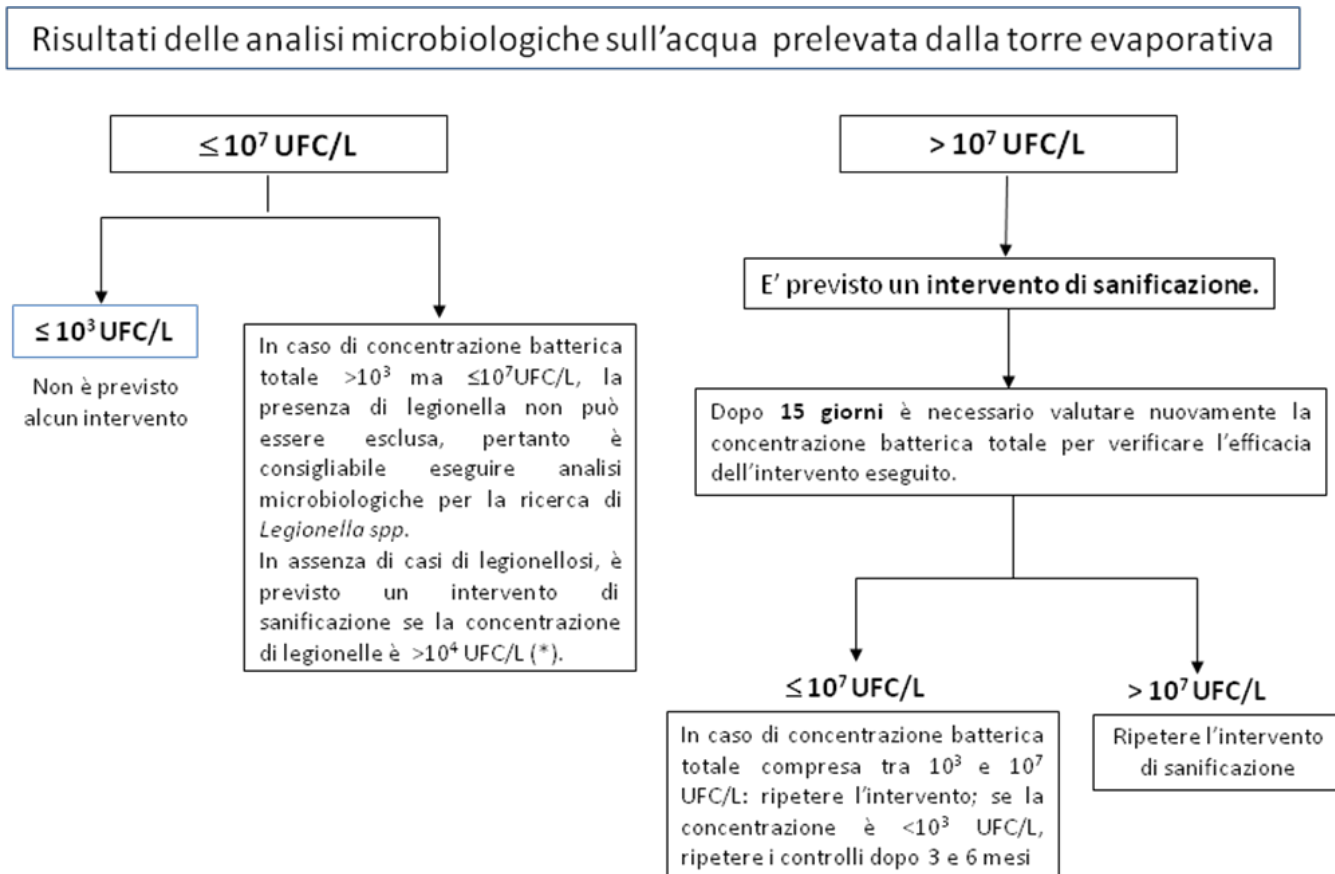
Risultati delle analisi microbiologiche sull'acqua prelevata dalla torre evaporativa

$\leq 10^7$ UFC/L

$> 10^7$ UFC/L

$\leq 10^3$ UFC/L

Non è previsto alcun intervento

In caso di concentrazione batterica totale $>10^3$ ma $\leq 10^7$UFC/L, la presenza di legionella non può essere esclusa, pertanto è consigliabile eseguire analisi microbiologiche per la ricerca di *Legionella spp*.
In assenza di casi di legionellosi, è previsto un intervento di sanificazione se la concentrazione di legionelle è $>10^4$ UFC/L (*).

E' previsto un **intervento di sanificazione.**

Dopo **15 giorni** è necessario valutare nuovamente la concentrazione batterica totale per verificare l'efficacia dell'intervento eseguito.

$\leq 10^7$ UFC/L

$> 10^7$ UFC/L

In caso di concentrazione batterica totale compresa tra $10^3$ e $10^7$ UFC/L: ripetere l'intervento; se la concentrazione è $<10^3$ UFC/L, ripetere i controlli dopo 3 e 6 mesi

Ripetere l'intervento di sanificazione